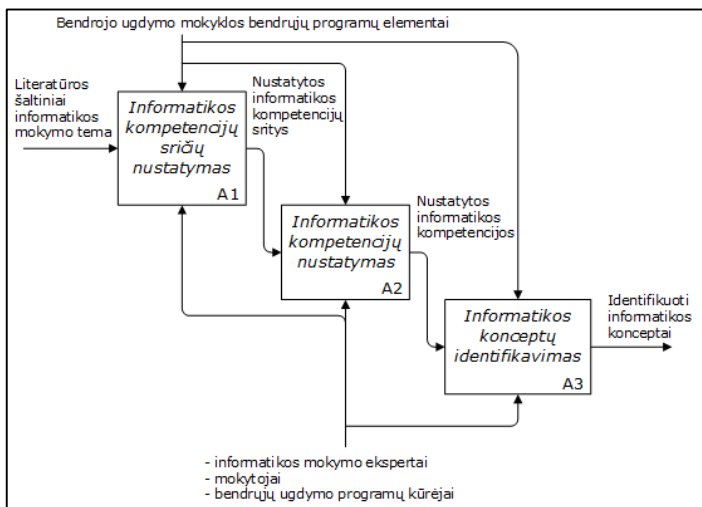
Bendrojo ugdymo mokyklos bendrųjų programų elementai

Literatūros šaltiniai informatikos mokymo tema

Informatikos kompetencijų sričių nustatymas

A1

Nustatytos informatikos kompetencijų sritys

Informatikos kompetencijų nustatymas

A2

Nustatytos informatikos kompetencijos

Informatikos konceptų identifikavimas

A3

Identifikuoti informatikos konceptai

- informatikos mokymo ekspertai
- mokytojai
- bendrųjų ugdymo programų kūrėjai